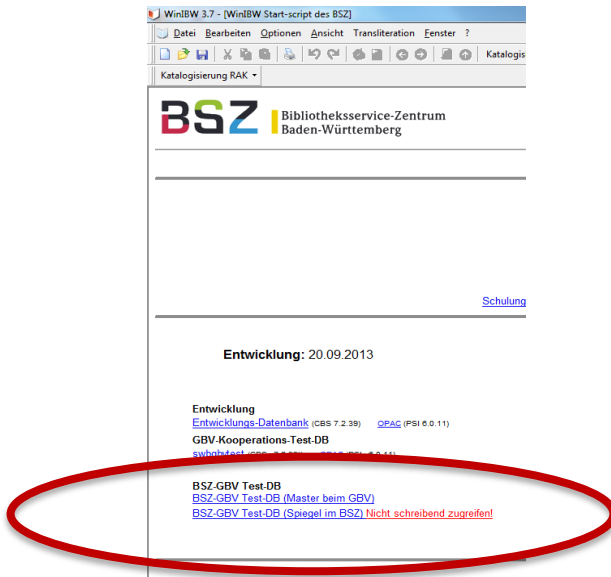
WinIBW 3.7 - [WinIBW Start-script des BSZ]

Datei Bearbeiten Optionen Ansicht Transliteration Fenster ?

Katalogis

Katalogisierung RAK

BSZ Bibliotheksservice-Zentrum Baden-Württemberg

Schulung

Entwicklung: 20.09.2013

Entwicklung
Entwicklungs-Datenbank (CBS 7.2.39) OPAC (PSI 6.0.11)
GBV-Kooperations-Test-DB
swbgbvtest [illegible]

BSZ-GBV Test-DB
BSZ-GBV Test-DB (Master beim GBV)
BSZ-GBV Test-DB (Spiegel im BSZ) Nicht schreibend zugreifen!